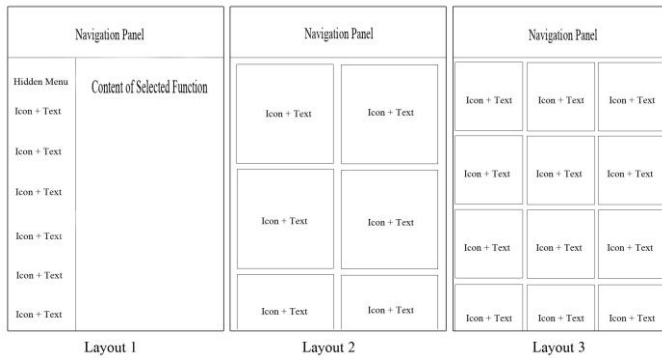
Navigation Panel

Hidden Menu

Icon + Text

Icon + Text

Icon + Text

Icon + Text

Icon + Text

Icon + Text

Content of Selected Function

Layout 1

Navigation Panel

Icon + Text

Icon + Text

Icon + Text

Icon + Text

Icon + Text

Icon + Text

Layout 2

Navigation Panel

Icon + Text

Icon + Text

Icon + Text

Icon + Text

Icon + Text

Icon + Text

Icon + Text

Icon + Text

Icon + Text

Icon + Text

Icon + Text

Icon + Text

Layout 3